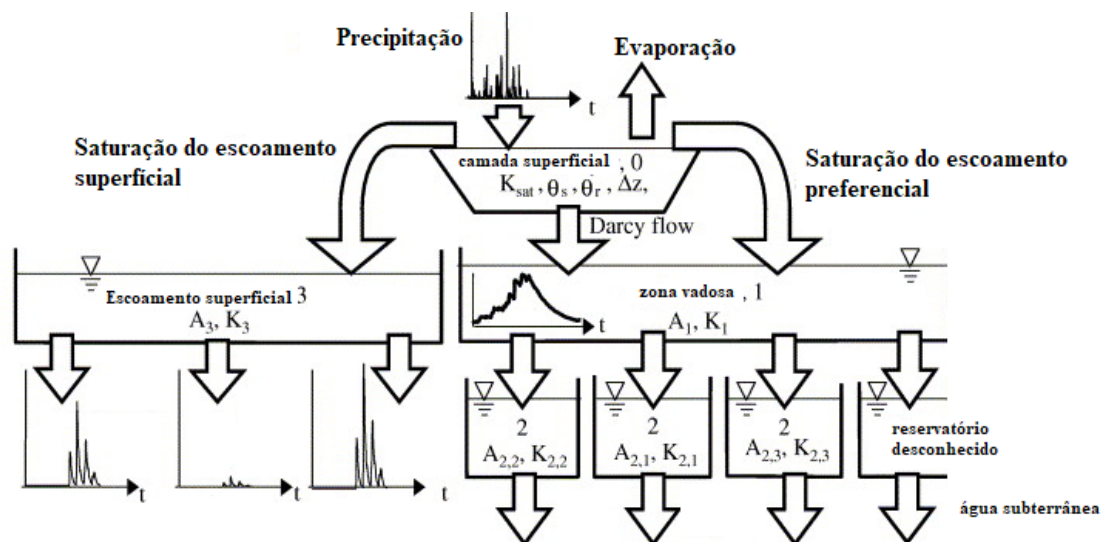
Precipitação

t

Evaporação

Saturação do escoamento superficial

camada superficial , 0
$K_{sat}$, $\theta_s$, $\theta_r$, $\Delta z$,

Saturação do escoamento preferencial

Darcy flow

Escoamento superficial 3
$A_3$, $K_3$

zona vadosa , 1
t
$A_1$, $K_1$

t

t

t

2
$A_{2,2}$, $K_{2,2}$

2
$A_{2,1}$, $K_{2,1}$

2
$A_{2,3}$, $K_{2,3}$

reservatório desconhecido

água subterrânea